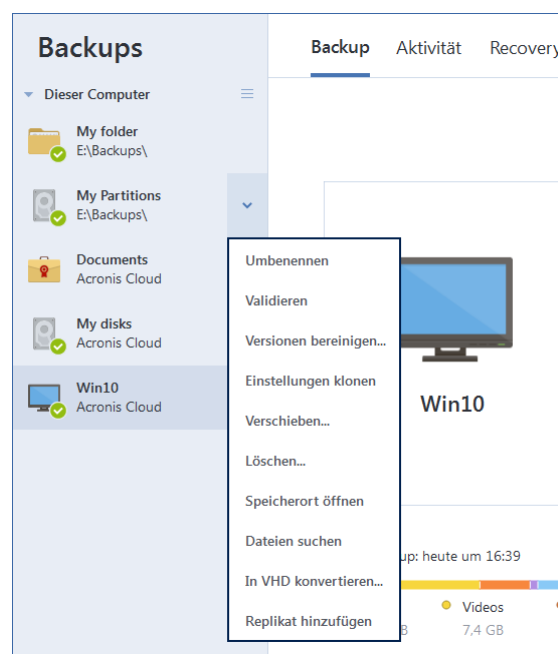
Backups

Dieser Computer

My folder
E:\Backups\

My Partitions
E:\Backups\

Documents
Acronis Cloud

My disks
Acronis Cloud

Win10
Acronis Cloud

Backup Aktivität Recovery

Umbenennen
Validieren
Versionen bereinigen...
Einstellungen klonen
Verschieben...
Löschen...
Speicherort öffnen
Dateien suchen
In VHD konvertieren...
Replikat hinzufügen

Win10

up: heute um 16:39

Videos
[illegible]8 7,4 GB